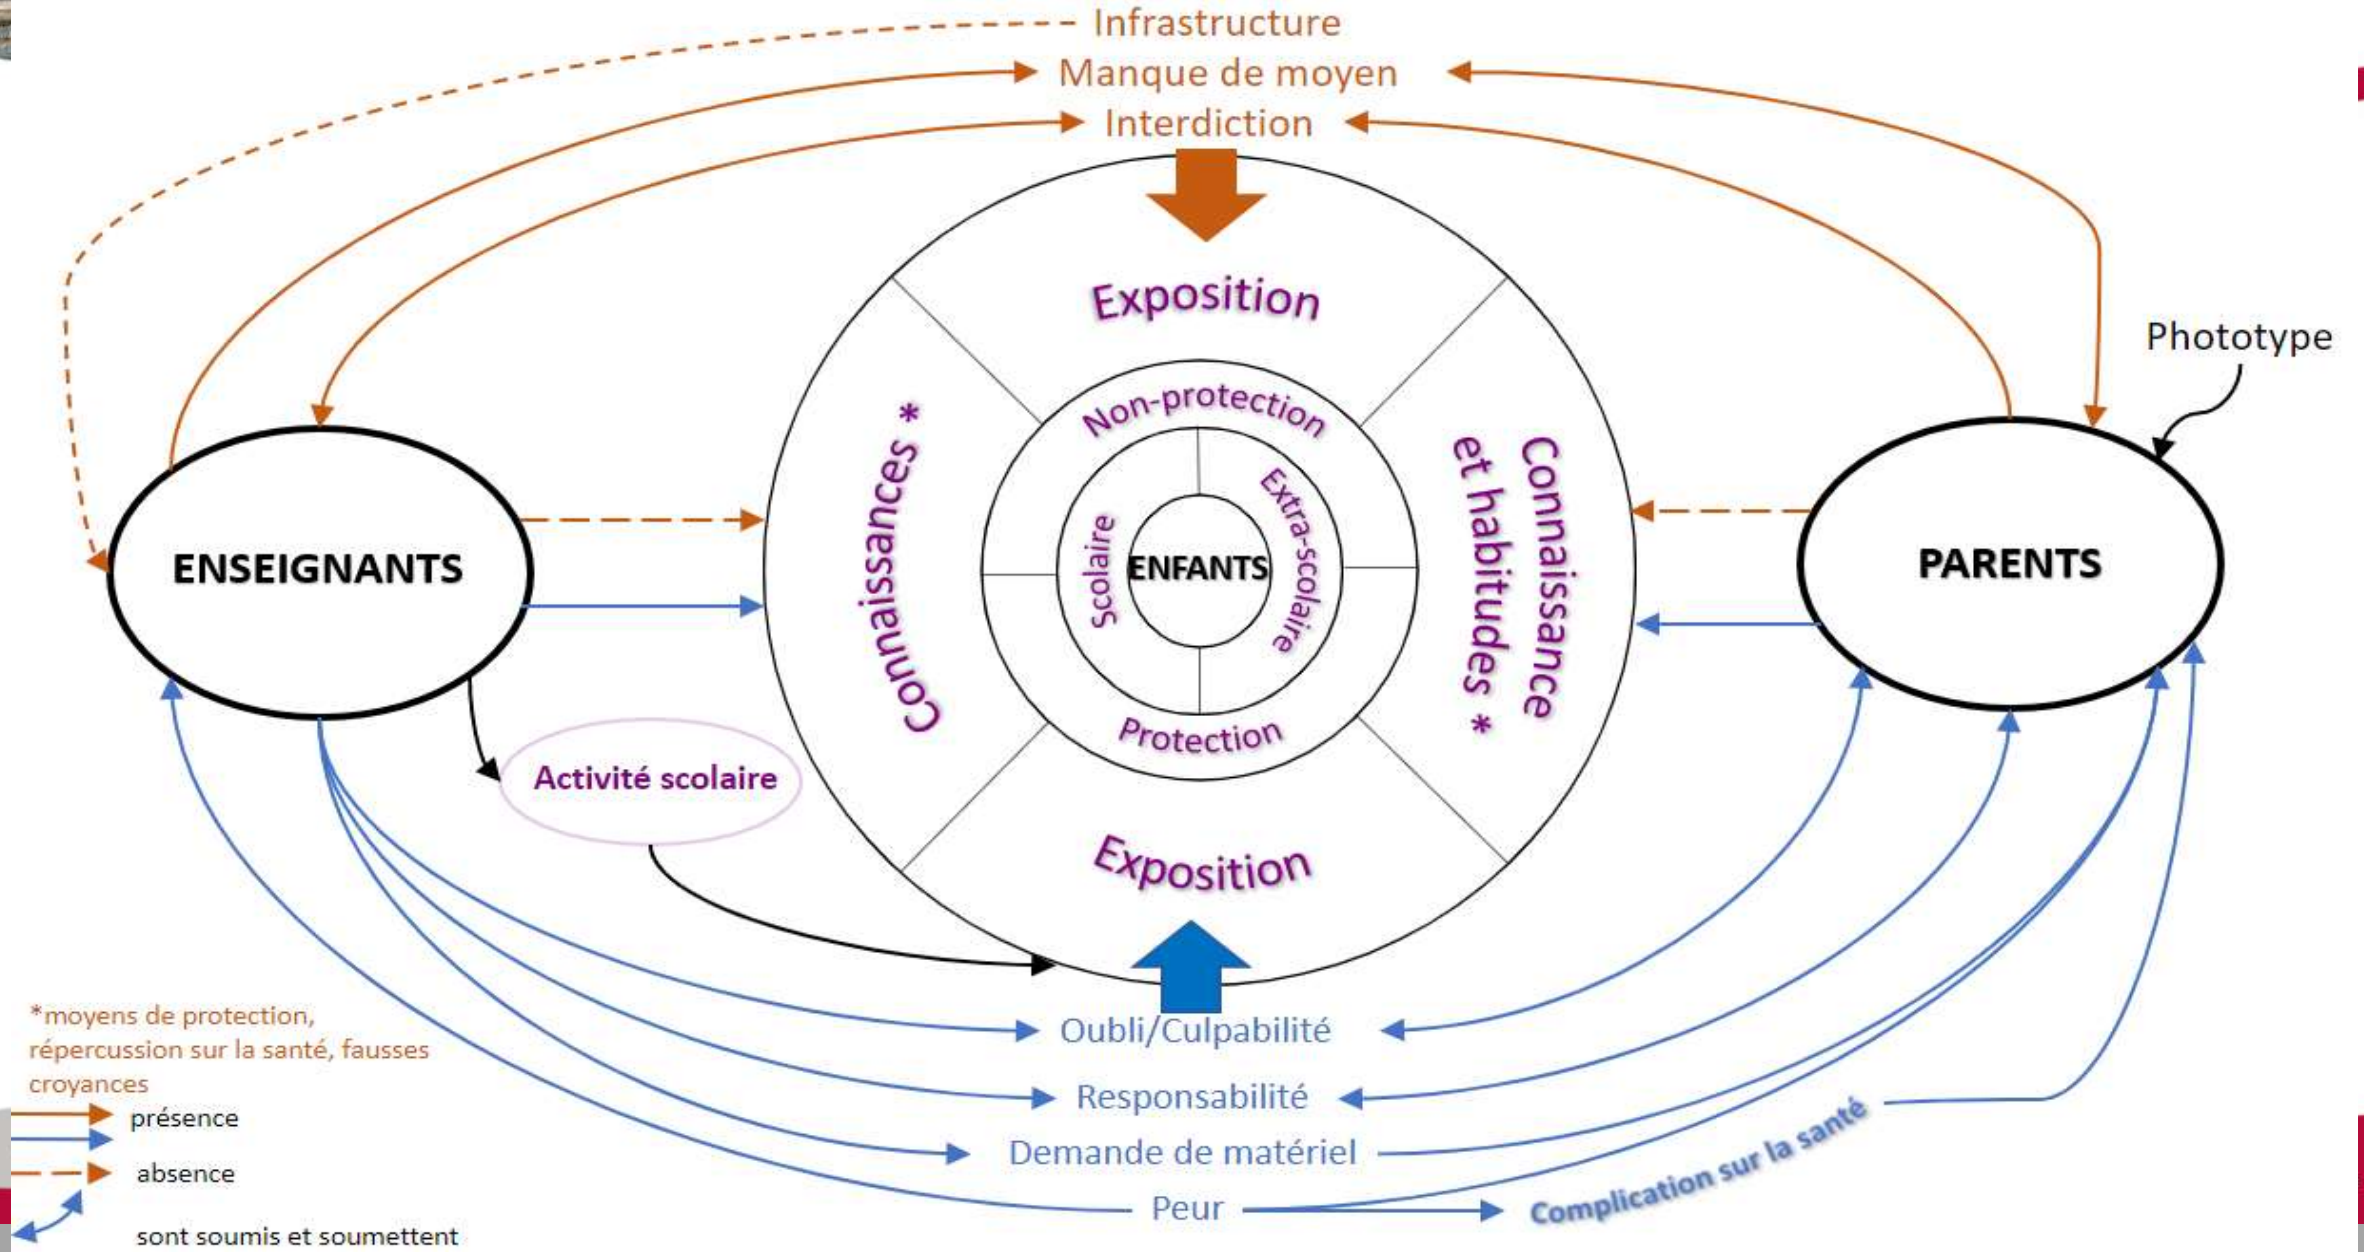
Infrastructure
Manque de moyen
Interdiction

Phototype

Exposition
Connaissances *
Non-protection
Scolaire
ENFANTS
Extra-scolaire
Protection
Connaissance et habitudes *
Exposition

ENSEIGNANTS
PARENTS

Activité scolaire

Oubli/Culpabilité
Responsabilité
Demande de matériel
Peur
Complication sur la santé

*moyens de protection, répercussion sur la santé, fausses croyances
présence
absence
sont soumis et soumettent